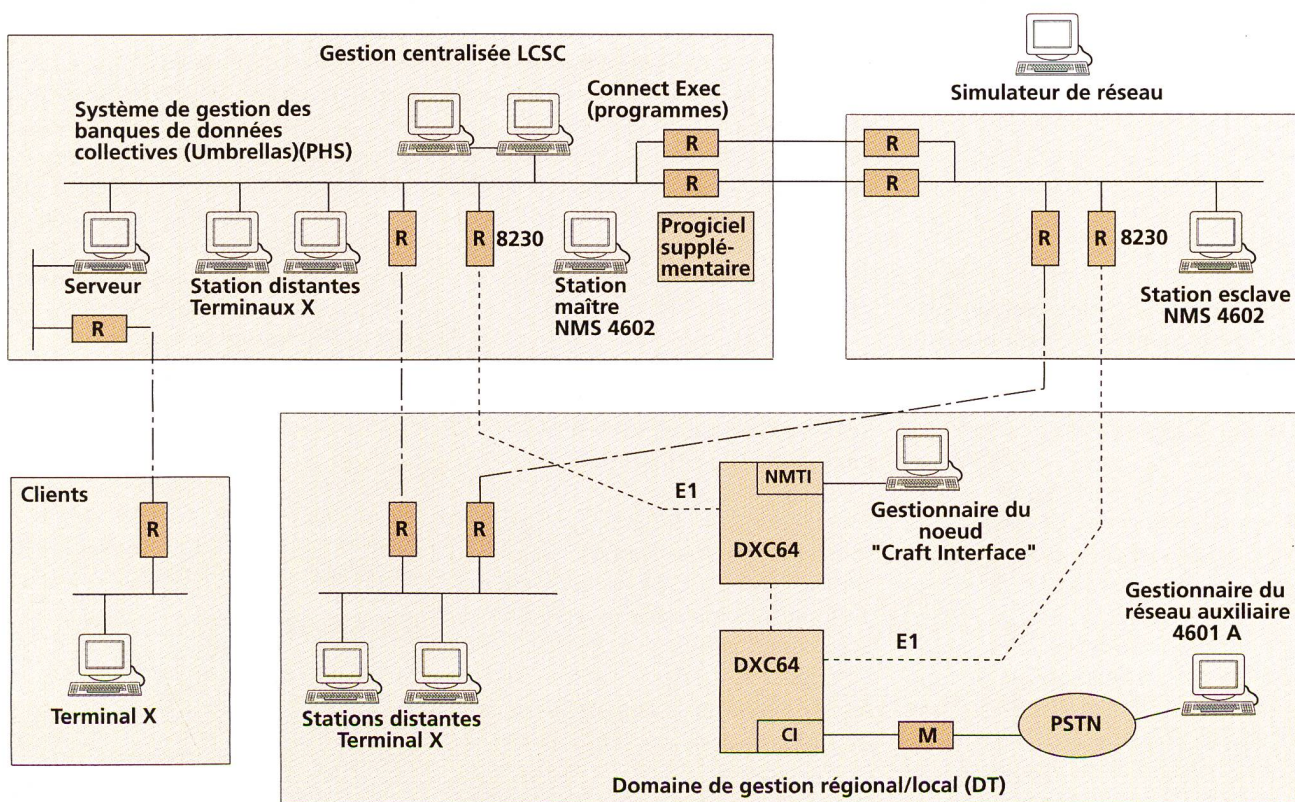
Gestion centralisée LCSC

Simulateur de réseau

Système de gestion des banques de données collectives (Umbrellas)(PHS)

Connect Exec (programmes)

R

R

R

R

R

R 8230

Progiciel supplémentaire

R

R 8230

Serveur

Station distantes Terminaux X

Station maître NMS 4602

Station esclave NMS 4602

R

Clients

R

E1

NMTI

DXC64

Gestionnaire du noeud "Craft Interface"

R

R

Terminal X

DXC64

E1

Gestionnaire du réseau auxiliaire 4601 A

Stations distantes Terminal X

CI

M

PSTN

Domaine de gestion régional/local (DT)